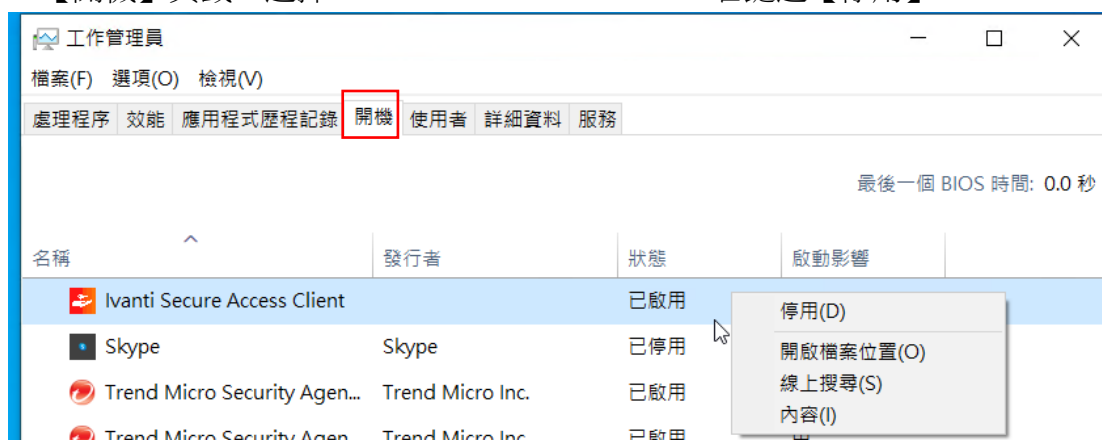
【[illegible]】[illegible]，選擇 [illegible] 選【停用】

工作管理員

檔案(F) 選項(O) 檢視(V)

處理程序 效能 應用程式歷程記錄 開機 使用者 詳細資料 服務

最後一個 BIOS 時間: 0.0 秒

| 名稱 | 發行者 | 狀態 | 啟動影響 |
|---|---|---|---|
| Ivanti Secure Access Client | | 已啟用 | |
| Skype | Skype | 已停用 | |
| Trend Micro Security Agen... | Trend Micro Inc. | 已啟用 | |
| Trend Micro Security Agen... | Trend Micro Inc. | 已啟用 | 中 |

停用(D)
開啟檔案位置(O)
線上搜尋(S)
內容(I)